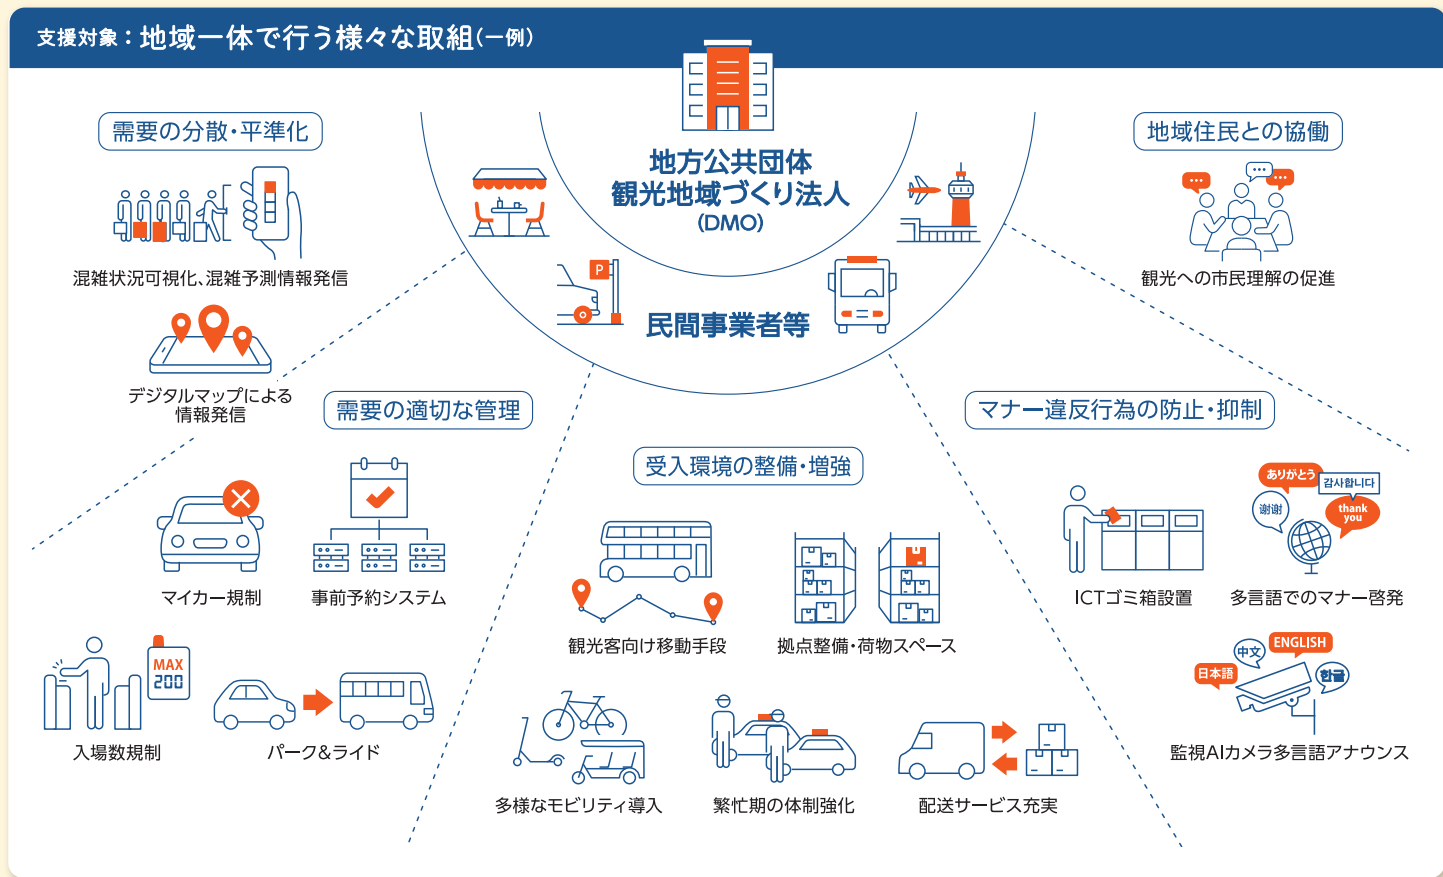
支援対象：地域一体で行う様々な取組(一例)

地方公共団体
観光地域づくり法人
(DMO)

民間事業者等

需要の分散・平準化

混雑状況可視化、混雑予測情報発信

デジタルマップによる情報発信

地域住民との協働

観光への市民理解の促進

需要の適切な管理

マイカー規制

事前予約システム

MAX 200

入場数規制

パーク&ライド

受入環境の整備・増強

観光客向け移動手段

拠点整備・荷物スペース

多様なモビリティ導入

繁忙期の体制強化

配送サービス充実

マナー違反行為の防止・抑制

ICTゴミ箱設置

ありがとう
감사합니다
谢谢
thank you

多言語でのマナー啓発

中文
ENGLISH
日本語
한글

監視AIカメラ多言語アナウンス